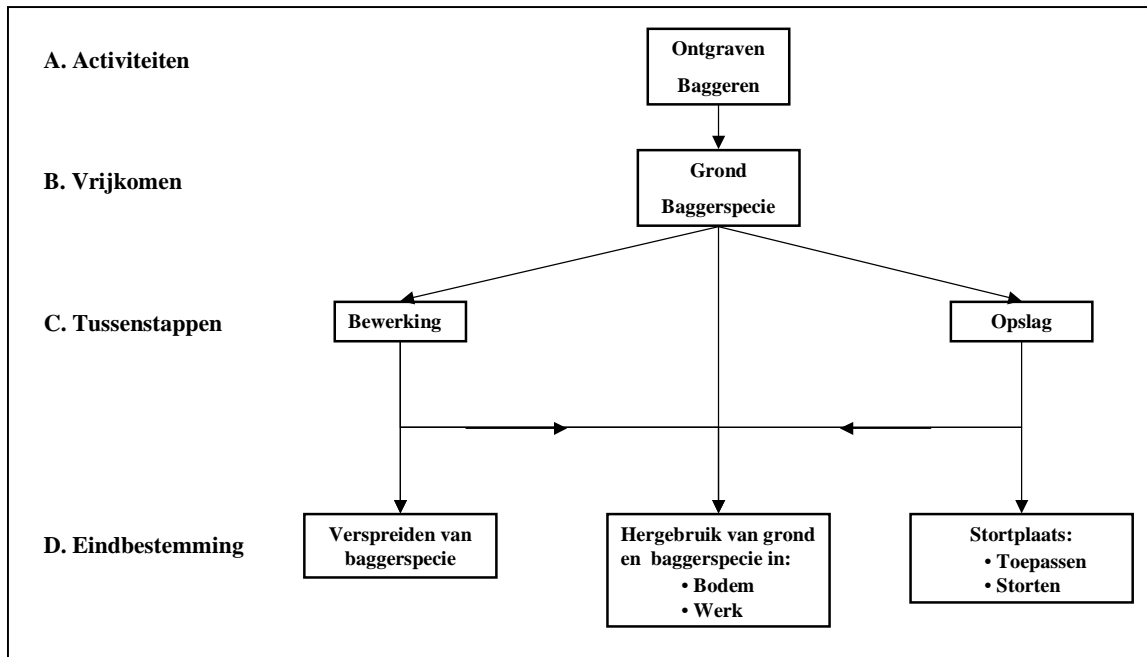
A. Activiteiten

Ontgraven
Baggeren

B. Vrijkomen

Grond
Baggerspecie

C. Tussenstappen

Bewerking

Opslag

D. Eindbestemming

Verspreiden van baggerspecie

Hergebruik van grond en baggerspecie in:
• Bodem
• Werk

Stortplaats:
• Toepassen
• Storten